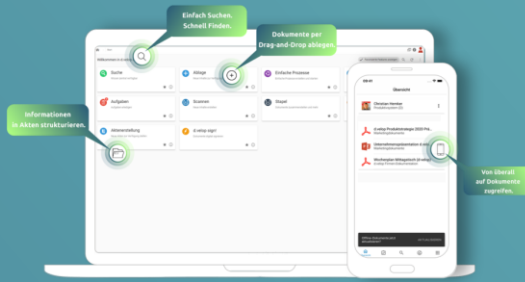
Einfach Suchen. Schnell Finden.

Dokumente per Drag-and-Drop ablegen.

Informationen in Akten strukturieren.

Von überall auf Dokumente zugreifen.

Willkommen in d-velop

Suche

Ablage

Einfache Prozesse

Aufgaben

Scannen

Stapel

Aktenerstellung

d-velop sign

Übersicht

Christian Hentze

d.velop Produktstrategie 2023 Prä...

Unternehmenspräsentation d.velop

Wochenplan Meilenstein d.velop